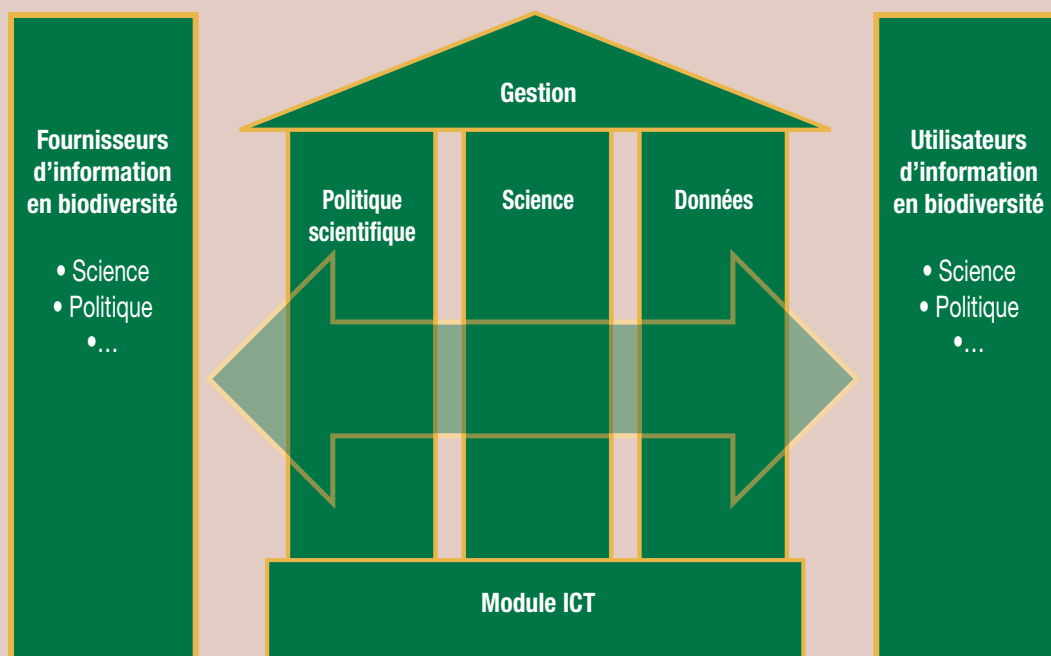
Fournisseurs d'information en biodiversité

• Science
• Politique
•...

Gestion

Politique scientifique

Science

Données

Module ICT

Utilisateurs d'information en biodiversité

• Science
• Politique
•...